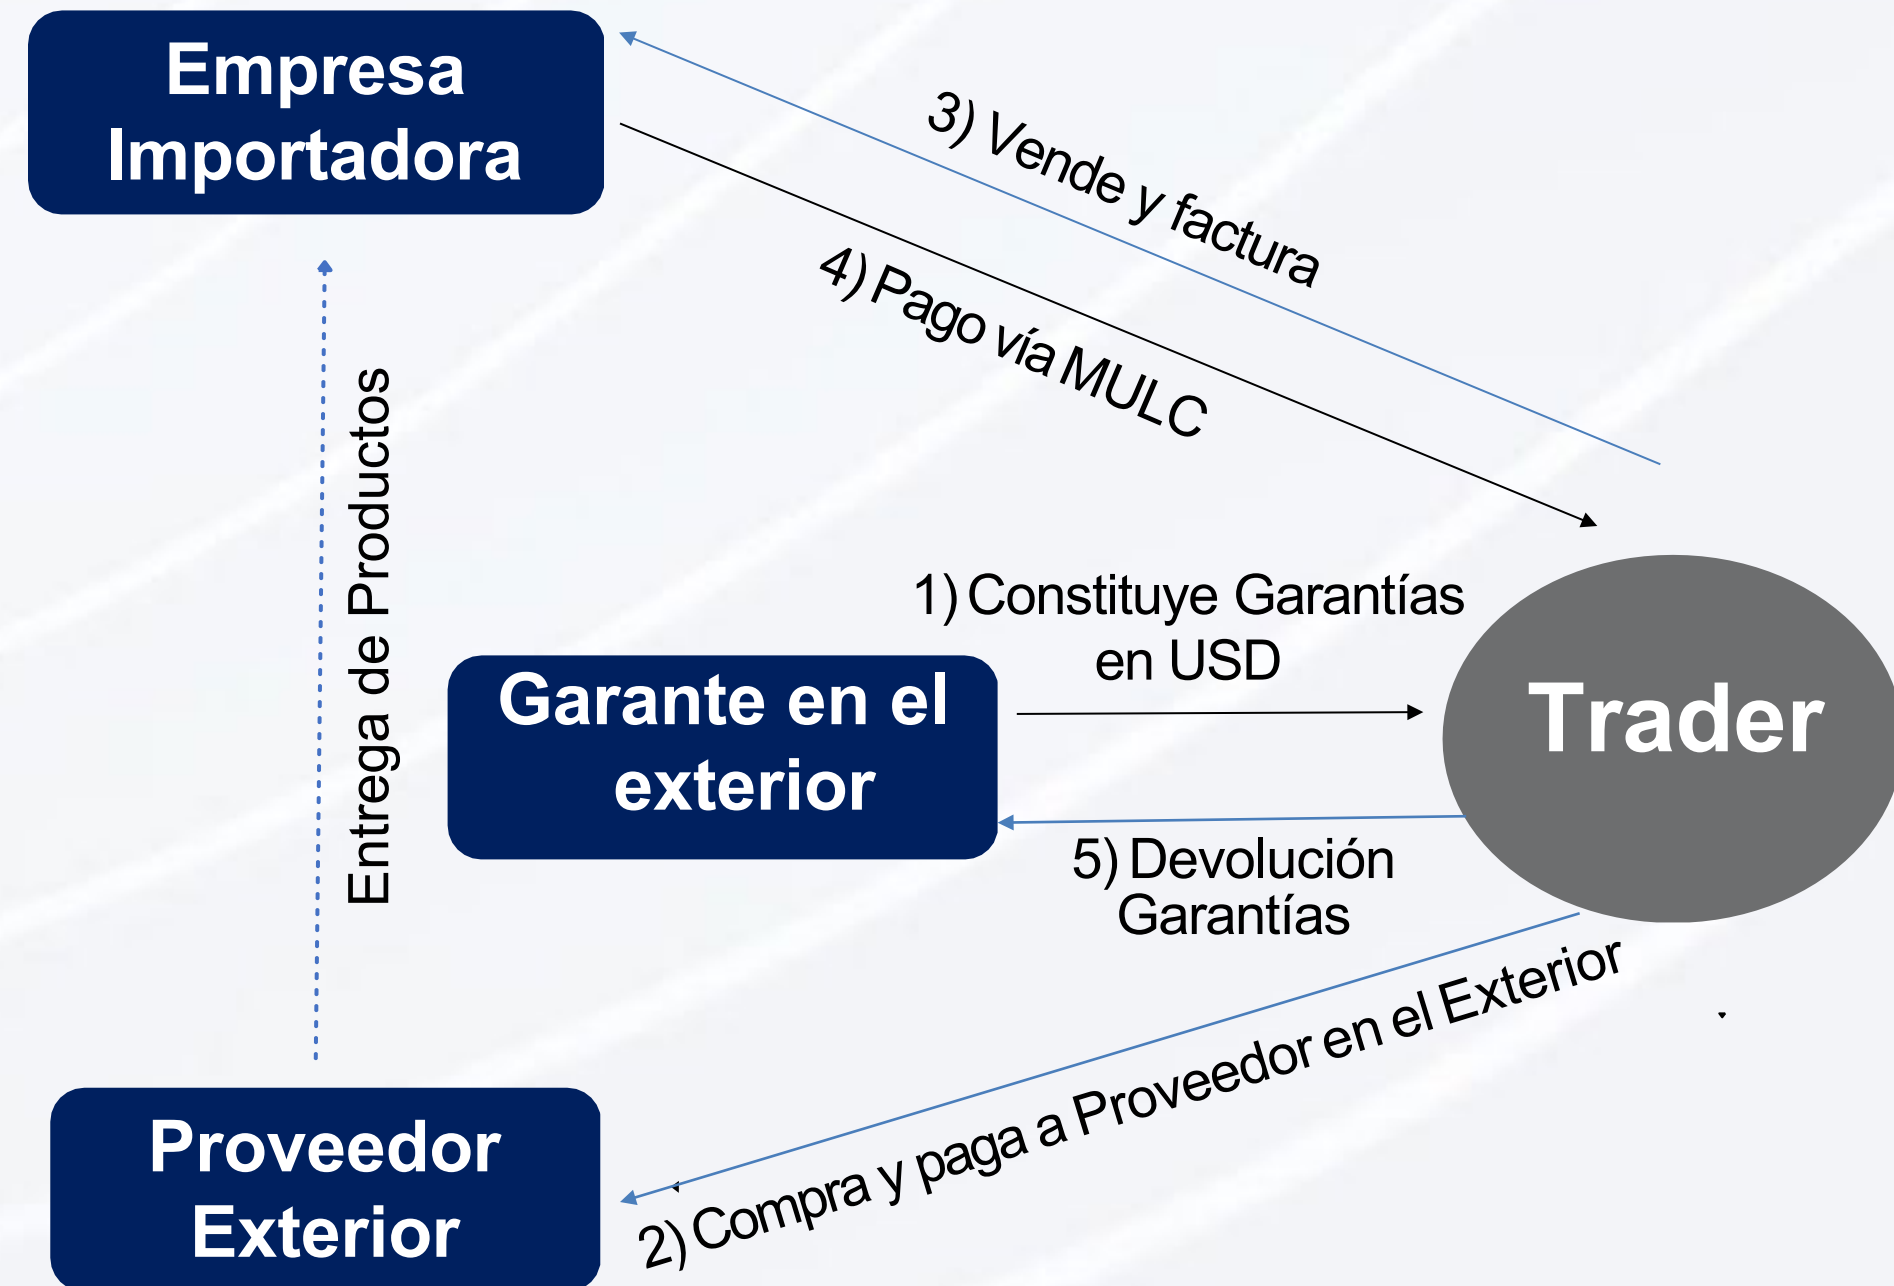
Empresa Importadora

3) Vende y factura

4) Pago vía MULC

Entrega de Productos

1) Constituye Garantías en USD

Garante en el exterior

Trader

5) Devolución Garantías

2) Compra y paga a Proveedor en el Exterior

Proveedor Exterior